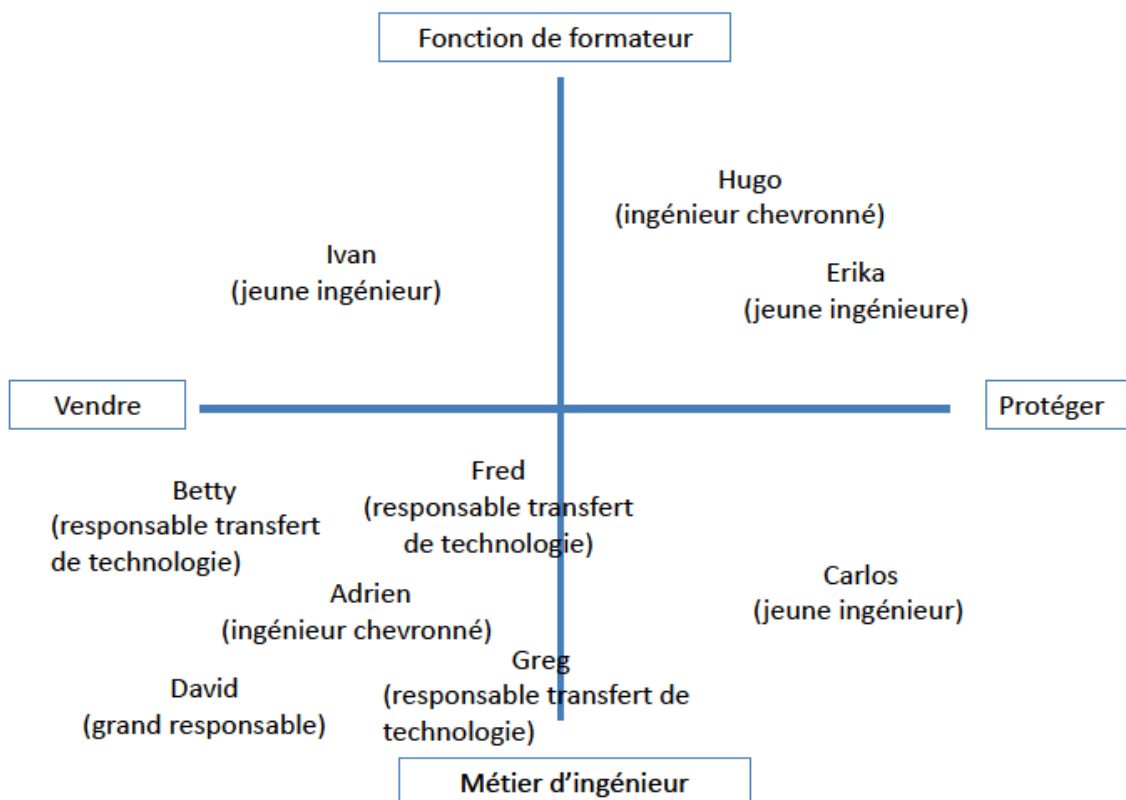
Fonction de formateur

Hugo
(ingénieur chevronné)

Ivan
(jeune ingénieur)

Erika
(jeune ingénieure)

Vendre

Protéger

Fred
(responsable transfert de technologie)

Betty
(responsable transfert de technologie)

Carlos
(jeune ingénieur)

Adrien
(ingénieur chevronné)

Greg
(responsable transfert de technologie)

David
(grand responsable)

Métier d'ingénieur